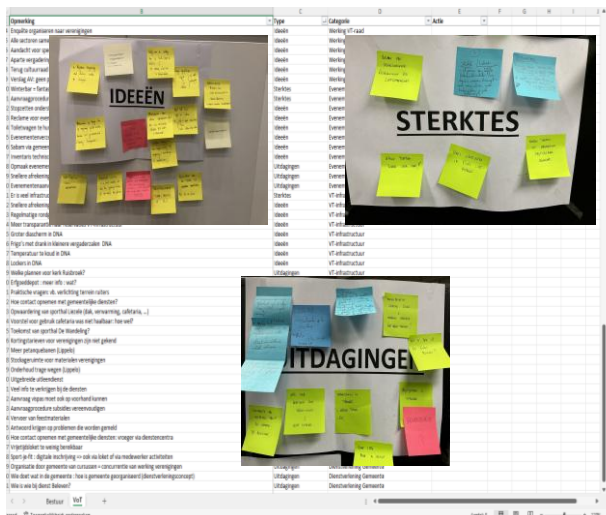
| B | C | D | E | F | G | H | I |
|---|---|---|---|---|---|---|---|
| Opmerking | Type | Categorie | Actie | | | | |
| Enquête organiseren naar verenigingen | Ideeën | Werking VT-raad | | | | | |
| Aantrekken van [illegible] | Ideeën | Werking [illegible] | | | | | |
| Aandacht voor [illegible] | Ideeën | Werking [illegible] | | | | | |
| Aparte vergadering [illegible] | Ideeën | Werking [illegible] | | | | | |
| Terug cultuurraad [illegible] | Ideeën | Werking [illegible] | | | | | |
| Verslag AV: geen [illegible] | Ideeën | Werking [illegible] | | | | | |
| Winterbar + fanta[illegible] | Sterktes | Evenem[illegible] | | | | | |
| Aanvraagprocedure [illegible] | Sterktes | Evenem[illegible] | | | | | |
| Uitgaven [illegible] | Ideeën | Evenem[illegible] | | | | | |
| Reclame voor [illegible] | Ideeën | Evenem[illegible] | | | | | |
| Toelevingen te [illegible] | Ideeën | Evenem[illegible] | | | | | |
| Evenementen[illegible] | Ideeën | Evenem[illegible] | | | | | |
| Subsidies van gemeente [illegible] | Ideeën | Evenem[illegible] | | | | | |
| Inventaris techniek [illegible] | Ideeën | Evenem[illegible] | | | | | |
| Opmaak evenement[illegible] | Uitdagingen | Evenem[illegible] | | | | | |
| Snellere afhandeling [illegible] | Uitdagingen | Evenem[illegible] | | | | | |
| Evenementenaanvraag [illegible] | Uitdagingen | Evenem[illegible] | | | | | |
| Er is veel infrastructuur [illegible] | Sterktes | VT-infra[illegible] | | | | | |
| Snellere afhandeling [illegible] | Uitdagingen | VT-infra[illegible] | | | | | |
| Regelmatige rond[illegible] | Uitdagingen | VT-infra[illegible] | | | | | |
| Meer transparantie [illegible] | Ideeën | VT-infrastructuur | | | | | |
| Grotere douchesruimte in DNA | Ideeën | VT-infrastructuur | | | | | |
| Frigo's met drank in kleinere vergaderzalen DNA | Ideeën | VT-infrastructuur | | | | | |
| Temperatuur is koud in DNA | Ideeën | VT-infrastructuur | | | | | |
| Lockers in DNA | Ideeën | VT-infrastructuur | | | | | |
| Wolke plannen voor kerk Ruisbroek? | Ideeën | VT-infrastructuur | | | | | |
| Erfgoeddepot : meer info : wat? | Ideeën | VT-infrastructuur | | | | | |
| Praktische vragen: vb. verlichting terrein rotors | Ideeën | VT-infrastructuur | | | | | |
| How contact opnemen met gemeentelijke diensten? | Ideeën | VT-infrastructuur | | | | | |
| Opwaardering van sporthal Lozelle (dak, verwarming, cafetaria, ...) | Ideeën | VT-infrastructuur | | | | | |
| Voorstel voor gebruik cafetaria was niet haalbaar: hoe wel? | Ideeën | VT-infrastructuur | | | | | |
| Toekomst van sporthal De Waardeling? | Ideeën | VT-infrastructuur | | | | | |
| Kortingstarieven voor verenigingen zijn niet gekend | Ideeën | VT-infrastructuur | | | | | |
| Meer petanquebanen (Loppels) | Ideeën | VT-infrastructuur | | | | | |
| Stockageruimte voor materialen verenigingen | Ideeën | VT-infrastructuur | | | | | |
| Onderhoud trage wegen (Loppels) | Ideeën | VT-infrastructuur | | | | | |
| Uitgebreide uitleendienst | Ideeën | VT-infrastructuur | | | | | |
| Veel info te verkrijgen bij de diensten | Sterktes | Dienstverlening Gemeente | | | | | |
| Aanvraag vzpas moet ook op voorhand kunnen | Ideeën | Dienstverlening Gemeente | | | | | |
| Aanvraagprocedure subsidies verenvoudigen | Uitdagingen | Dienstverlening Gemeente | | | | | |
| Vereiser van feestmaterialen | Uitdagingen | Dienstverlening Gemeente | | | | | |
| Antwoord krijgen op problemen die worden gemeld | Uitdagingen | Dienstverlening Gemeente | | | | | |
| How contact opnemen met gemeentelijke diensten: vroeger via dienstencentra | Uitdagingen | Dienstverlening Gemeente | | | | | |
| Vrijetijdsloket te weinig bereikbaar | Uitdagingen | Dienstverlening Gemeente | | | | | |
| Sport je fit : digitale inschrijving => ook via loket of via medewerker activiteiten | Uitdagingen | Dienstverlening Gemeente | | | | | |
| Organisatie door gemeente van cursussen = concurrentie van werking verenigingen | Uitdagingen | Dienstverlening Gemeente | | | | | |
| Wie doet wat in de gemeente : hoe is gemeente georganiseerd (dienstverleningsconcept) | Uitdagingen | Dienstverlening Gemeente | | | | | |
| Wie is wie bij dienst Beleven? | Uitdagingen | Dienstverlening Gemeente | | | | | |

IDEEËN

STERKTES

UITDAGINGEN

Bestuur VoT +